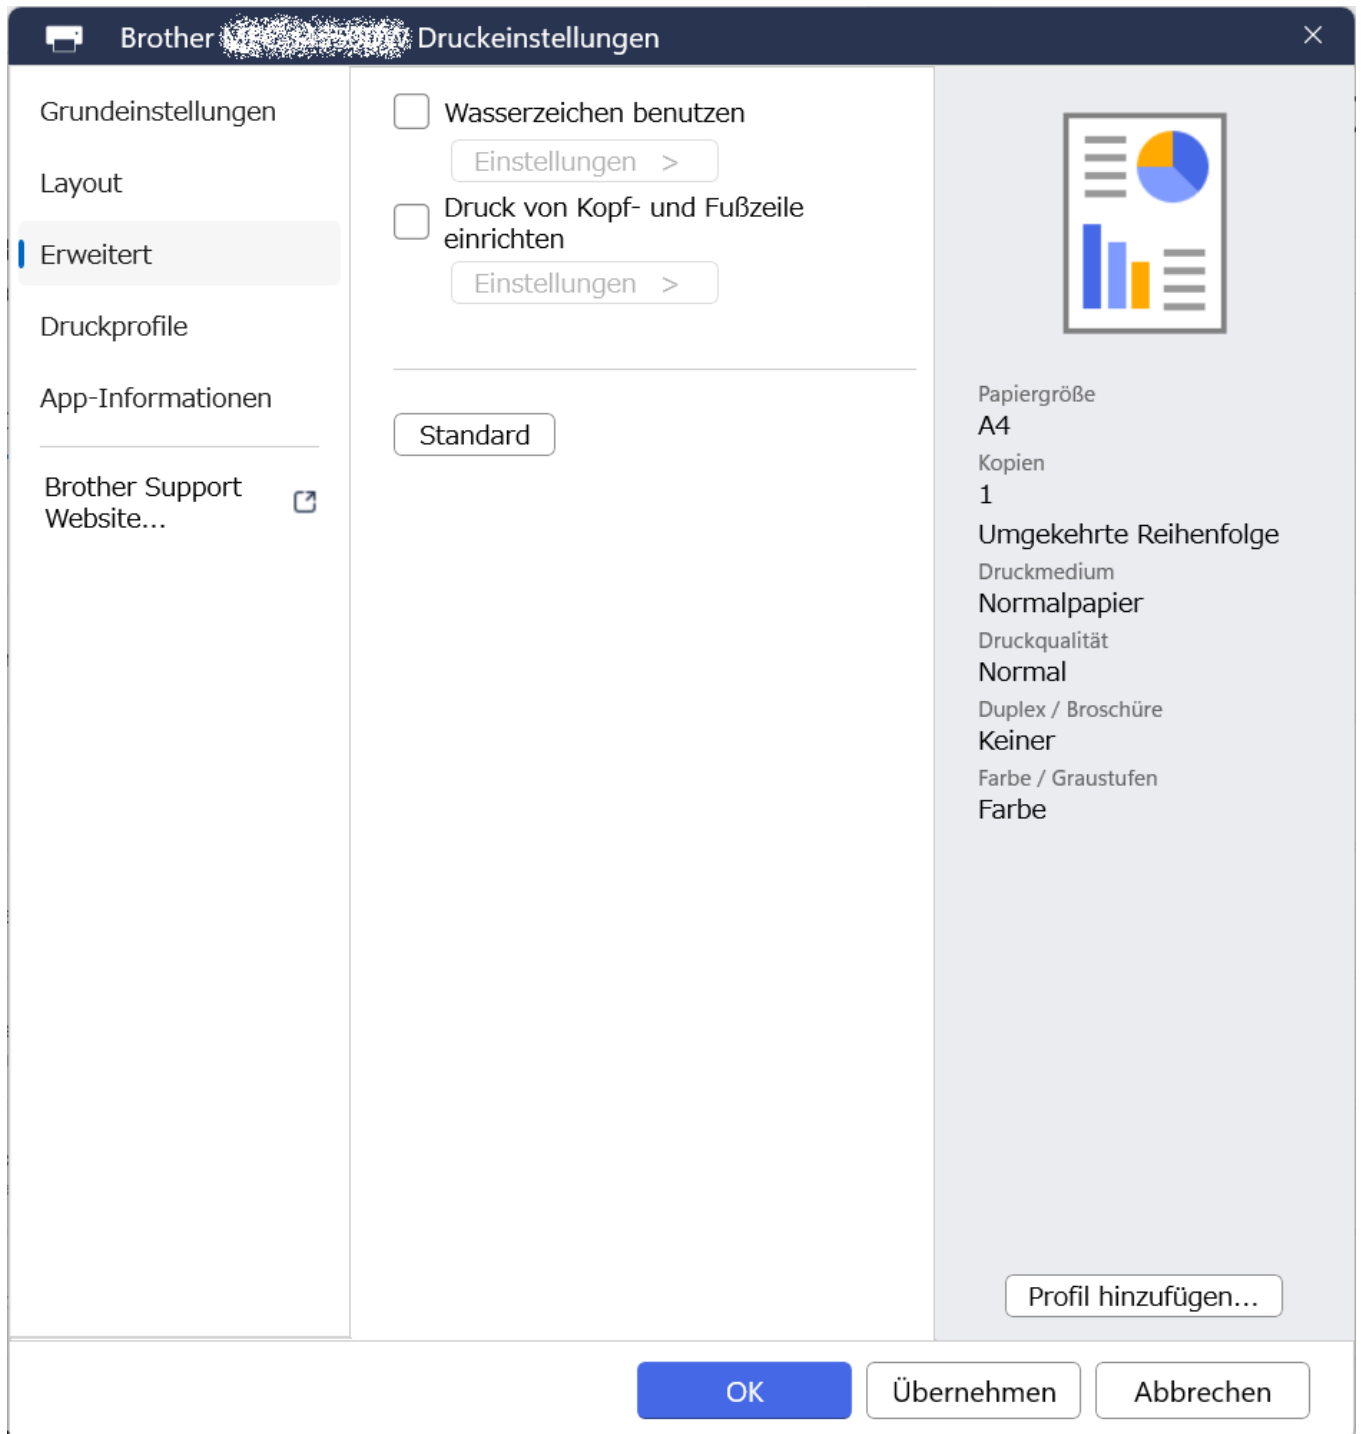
Brother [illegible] Druckeinstellungen

Grundeinstellungen

Layout

Erweitert

Druckprofile

App-Informationen

Brother Support Website...

Wasserzeichen benutzen

Einstellungen >

Druck von Kopf- und Fußzeile einrichten

Einstellungen >

Standard

Papiergröße
A4
Kopien
1
Umgekehrte Reihenfolge
Druckmedium
Normalpapier
Druckqualität
Normal
Duplex / Broschüre
Keiner
Farbe / Graustufen
Farbe

Profil hinzufügen...

OK

Übernehmen

Abbrechen